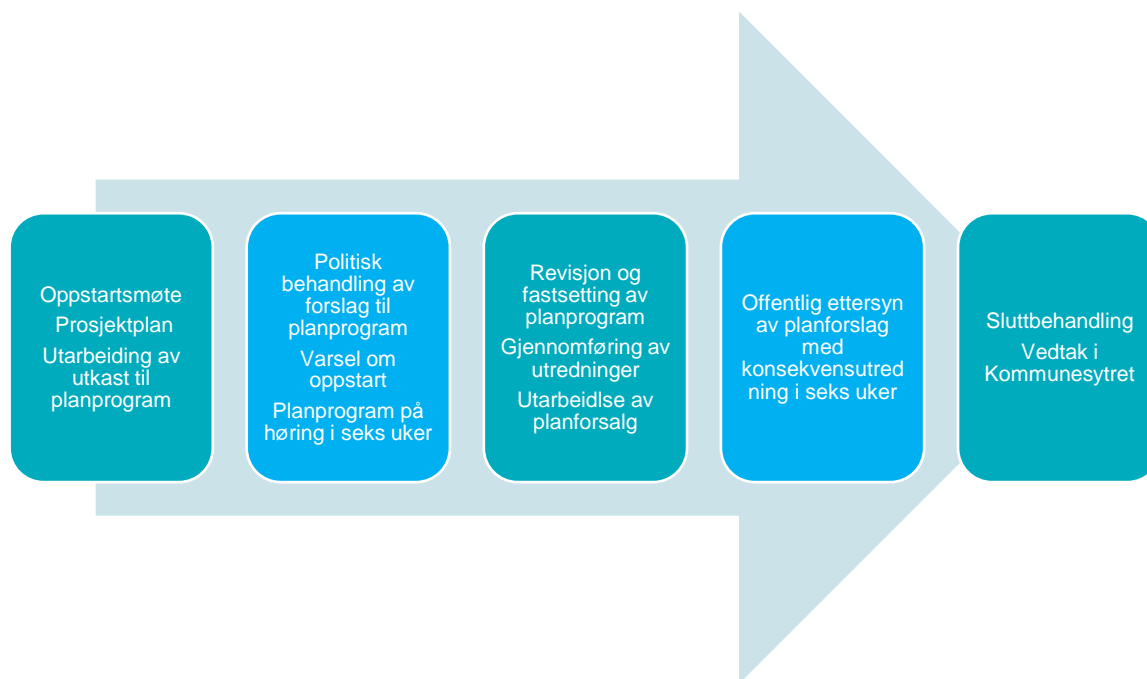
Oppstartsmøte
Prosjektplan
Utarbeiding av utkast til planprogram

Politisk behandling av forslag til planprogram
Varsel om oppstart
Planprogram på høring i seks uker

Revisjon og fastsetting av planprogram
Gjennomføring av utredninger
Utarbeidlse av planforsalg

Offentlig ettersyn av planforslag med konsekvensutredning i seks uker

Sluttbehandling
Vedtak i Kommunesytret